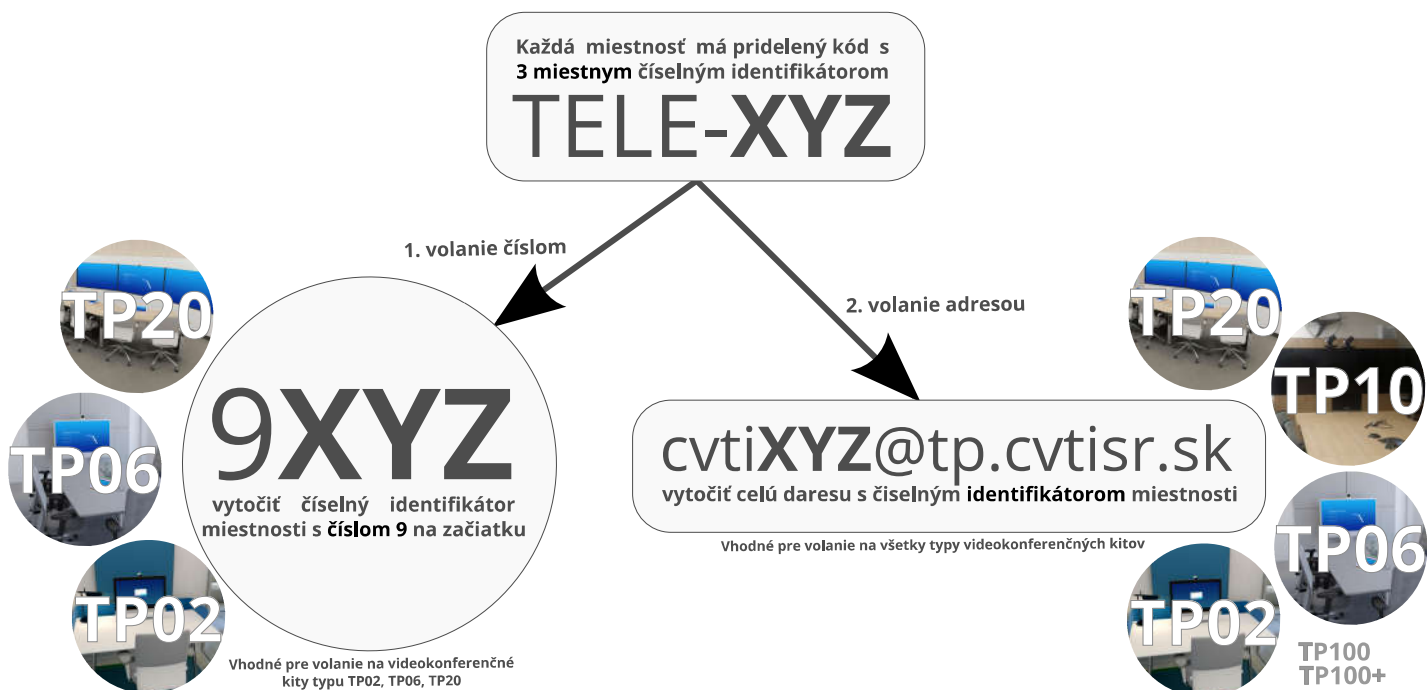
Každá miestnosť má pridelený kód s 3 miestnym číselným identifikátorom
TELE-XYZ

1. volanie číslom

2. volanie adresou

TP20
TP06
TP02

9XYZ
vytočiť číselný identifikátor miestnosti s číslom 9 na začiatku

Vhodné pre volanie na videokonferenčné kity typu TP02, TP06, TP20

cvtiXYZ@tp.cvtisr.sk
vytočiť celú daresu s číselným identifikátorom miestnosti

Vhodné pre volanie na všetky typy videokonferenčných kitov

TP20
TP10
TP06
TP02
TP100
TP100+